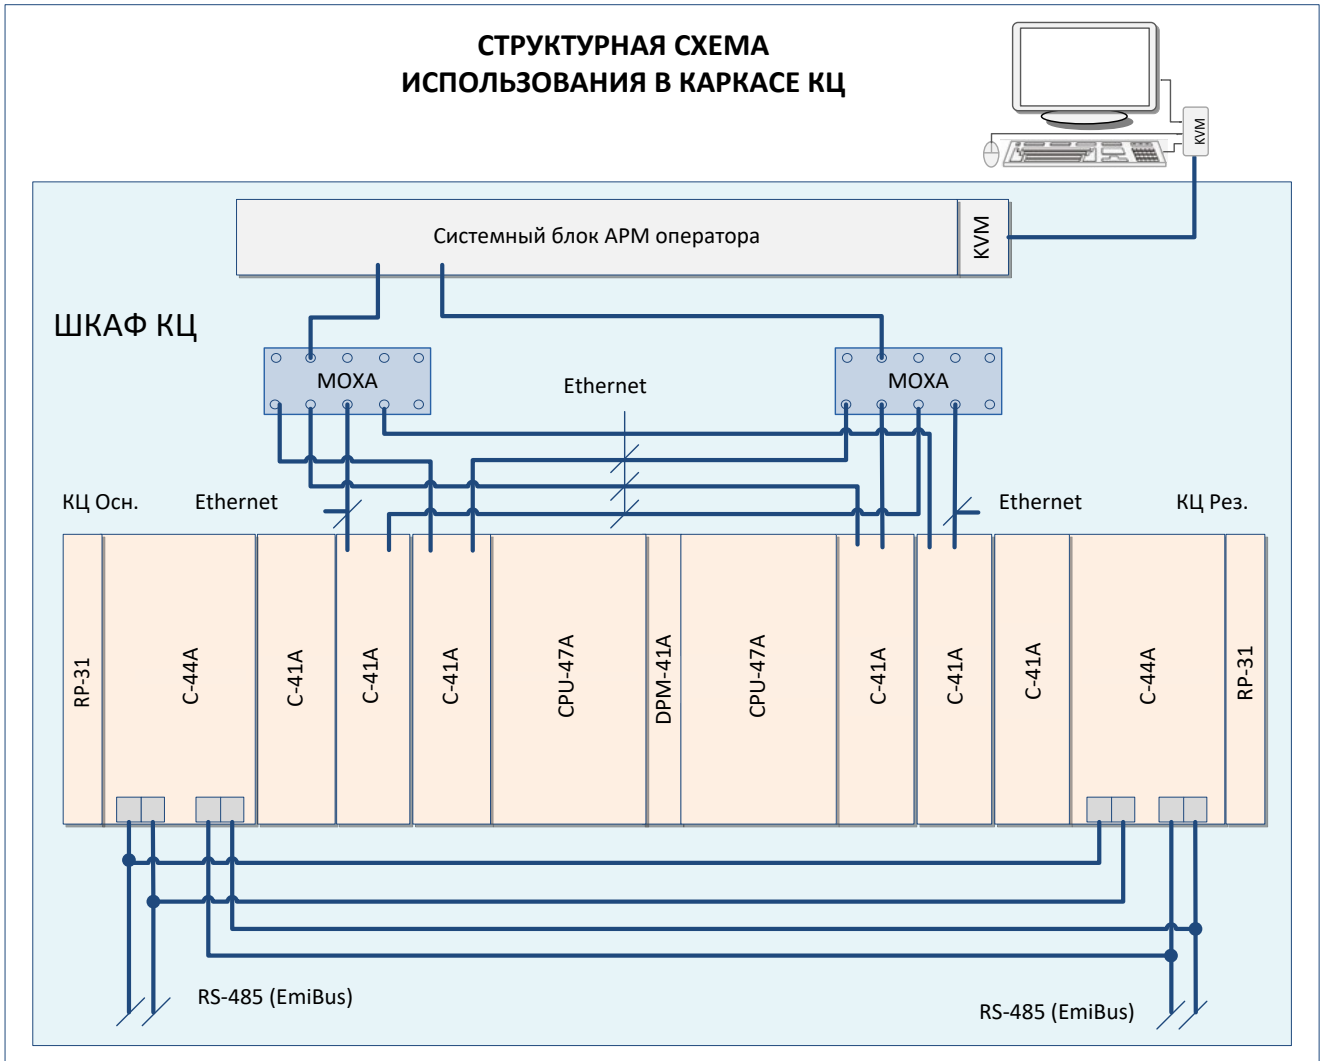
СТРУКТУРНАЯ СХЕМА
ИСПОЛЬЗОВАНИЯ В КАРКАСЕ КЦ

KVM

Системный блок АРМ оператора

KVM

ШКАФ КЦ

MOXA

Ethernet

MOXA

КЦ Осн.

Ethernet

Ethernet

КЦ Рез.

RP-31

C-44A

C-41A

C-41A

C-41A

CPU-47A

DPM-41A

CPU-47A

C-41A

C-41A

C-41A

C-44A

RP-31

RS-485 (EmiBus)

RS-485 (EmiBus)